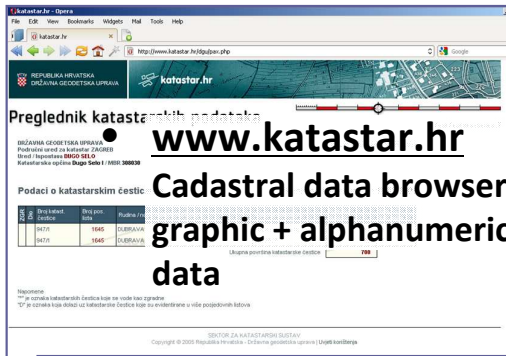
katastar.hr - Opera
File Edit View Bookmarks Widgets Mail Tools Help
katastar.hr
http://www.katastar.hr/dgu/pav.php
Google
REPUBLIKA HRVATSKA
DRŽAVNA GEODETSKA UPRAVA
katastar.hr
Preglednik katastarskih podataka

DRŽAVNA GEODETSKA UPRAVA
Područni ured za katastar ZAGREB
Ured / Ispostava DUGO SELO
Katastarska općina Dugo Selo I / MBR 308030

Podaci o katastarskim čestic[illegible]

| ZGR | D | Broj katast. čestice | Broj pos. lista | Rudina / n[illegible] |
|---|---|---|---|---|
| | | 947/1 | 1645 | DUBRAVA |
| | | 947/1 | 1645 | DUBRAVA |

Ukupna površina katastarske čestice: 788

Napomene:
"*" je oznaka katastarskih čestica koje se vode kao zgrade
"D" je oznaka koja dolazi uz katastarske čestice koje su evidentirane u više posjedovnih listova

SEKTOR ZA KATASTARSKI SUSTAV
Copyright © 2005 Republika Hrvatska - Državna geodetska uprava | Uvjeti korištenja

• www.katastar.hr
Cadastral data browser
graphic + alphanumeric
data